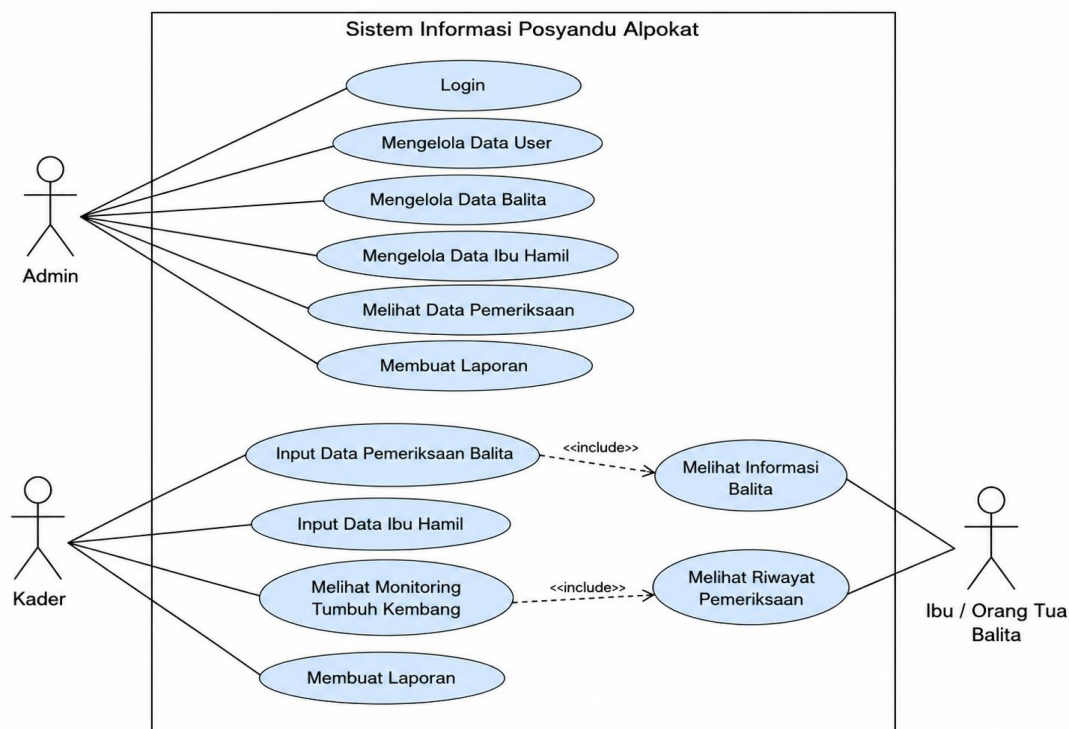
Sistem Informasi Posyandu Alpokat

Login

Mengelola Data User

Mengelola Data Balita

Mengelola Data Ibu Hamil

Melihat Data Pemeriksaan

Membuat Laporan

Admin

Input Data Pemeriksaan Balita

<<include>>

Melihat Informasi Balita

Input Data Ibu Hamil

Melihat Monitoring Tumbuh Kembang

<<include>>

Melihat Riwayat Pemeriksaan

Membuat Laporan

Kader

Ibu / Orang Tua Balita